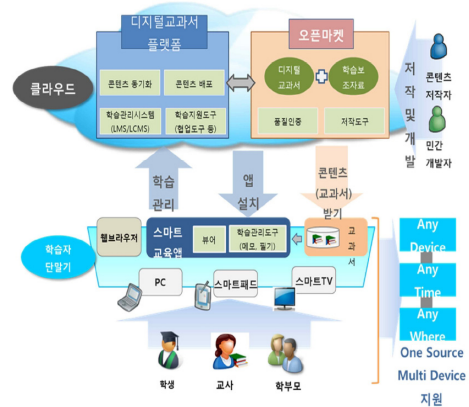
디지털교과서 플랫폼

콘텐츠 동기화
콘텐츠 배포
학습관리시스템 (LMS/LCMS)
학습지원도구 (협업도구 등)

오픈마켓

디지털 교과서
학습보조자료
품질인증
저작도구

클라우드

저작 및 개발

콘텐츠 저작자

민간 개발자

학습 관리

앱 설치

콘텐츠 (교과서) 받기

학습자 단말기

웹브라우저

스마트 교육앱

뷰어

학습관리도구 (메모, 필기)

교과서

PC

스마트패드

스마트TV

학생

교사

학부모

Any Device

Any Time

Any Where

One Source Multi Device 지원